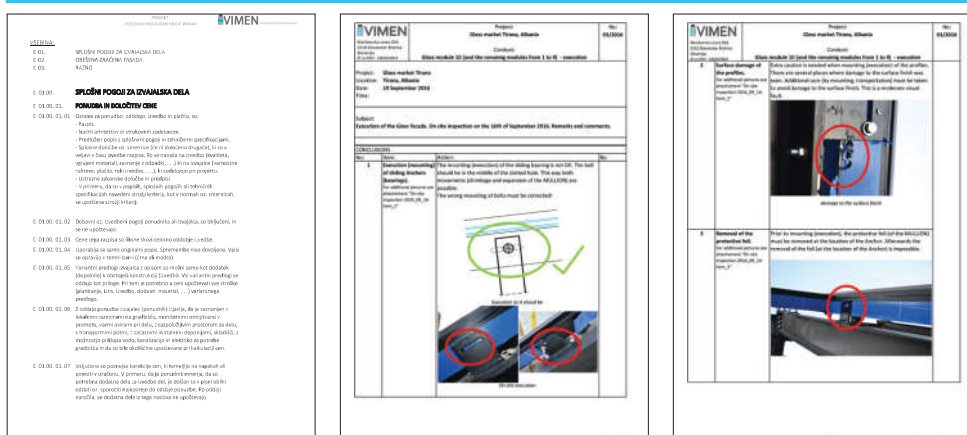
PROJEKT
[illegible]

VIMEN

VSEBINA:
E 01. SPLOŠNI POGOJI ZA IZVAJALSKA DELA
E 02. OBEŠENA ZRAČENA FASADA
E 03. RAZNO

E 01.00. SPLOŠNI POGOJI ZA IZVAJALSKA DELA

E 01.00. 01. PONUDBA IN DOLOČITEV CENE

E 01.00. 01. 01 Osnova za ponudbo, oddajo, izvedbo in plačilo, so:
- Razpis.
- Načrti arhitektov in strokovnih sodelavcev.
- Predloženi popis s splošnimi pogoji in tehničnimi specifikacijami.
- Splošne določbe oz. smernice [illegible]
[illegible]
- Ustrezne zakonske določbe in predpisi.
- V primeru, da so v popisih, splošnih pogojih ali tehničnih specifikacijah navedeni strožji kriteriji, kot v normah oz. smernicah, se upoštevajo strožji kriteriji.

E 01.00. 01. 02 Dobavni oz. izvedbeni pogoji ponudnika ali izvajalca, so izključeni, in se ne upoštevajo.

E 01.00. 01. 03 Cene tega razpisa so fiksne skozi celotno obdobje izvedbe.

E 01.00. 01. 04 Uporablja se samo originalni popis. Sprememba niso dovoljena. Vpisi se opravijo v temni barvi (črna ali modra).

E 01.00. 01. 05 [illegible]

E 01.00. 01. 06 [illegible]

E 01.00. 01. 07 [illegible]

VIMEN
Project:
Glass market Tirana, Albania
Conduct:
Glass module 10 (and the remaining modules from 1 to 9) - execution
No: 03/2016

Project: Glass market Tirana
Location: Tirana, Albania
Date: 19 September 2016
Title:

Subject:
Execution of the Glass facade. On site inspection on the 16th of September 2016. Remarks and comments.

CONCLUSIONS
| No: | Item: | Action: | No: |
|---|---|---|---|
| 1 | Execution (mounting) of sliding Anchors (bearings). | The mounting (execution) of the sliding bearing is not OK. The bolt should be in the middle of the slotted hole. This way both movements (shrinkage and expansion of the MULLION) are possible. The wrong mounting of bolts must be corrected! | |

Execution as it should be
On site execution

VIMEN
Project:
Glass market Tirana, Albania
Conduct:
Glass module 10 (and the remaining modules from 1 to 9) - execution
No: 03/2016

| 2 | Surface damage of the profiles. | Extra caution is needed when mounting (execution) of the profiles. There are several places where damage to the surface finish was seen. Additional care (by mounting, transportation) must be taken to avoid damage to the surface finish. This is a moderate visual fault. | |
|---|---|---|---|
| 3 | Removal of the protective foil. | Prior to mounting (execution), the protective foil of the MULLION must be removed at the location of the Anchor. Afterwards the removal of the foil (at the location of the Anchor) is impossible. | |

damage to the surface finish